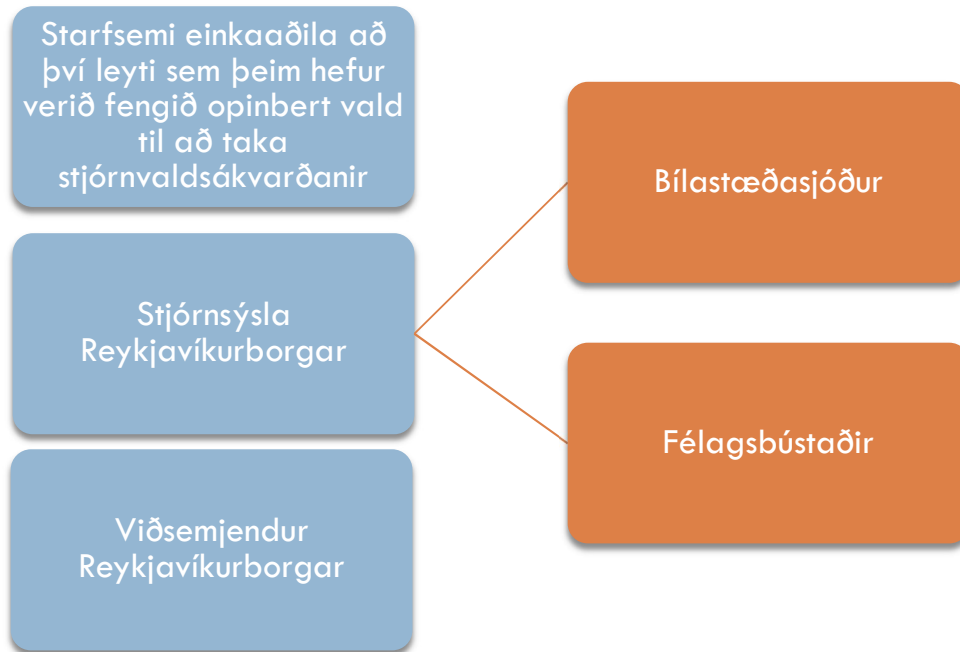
Starfsemi einkaaðila að því leyti sem þeim hefur verið fengið opinbert vald til að taka stjórnvaldsákvarðanir

Stjórnsýsla Reykjavíkurborgar

Viðsemjendur Reykjavíkurborgar

Bílastæðasjóður

Félagsbústaðir